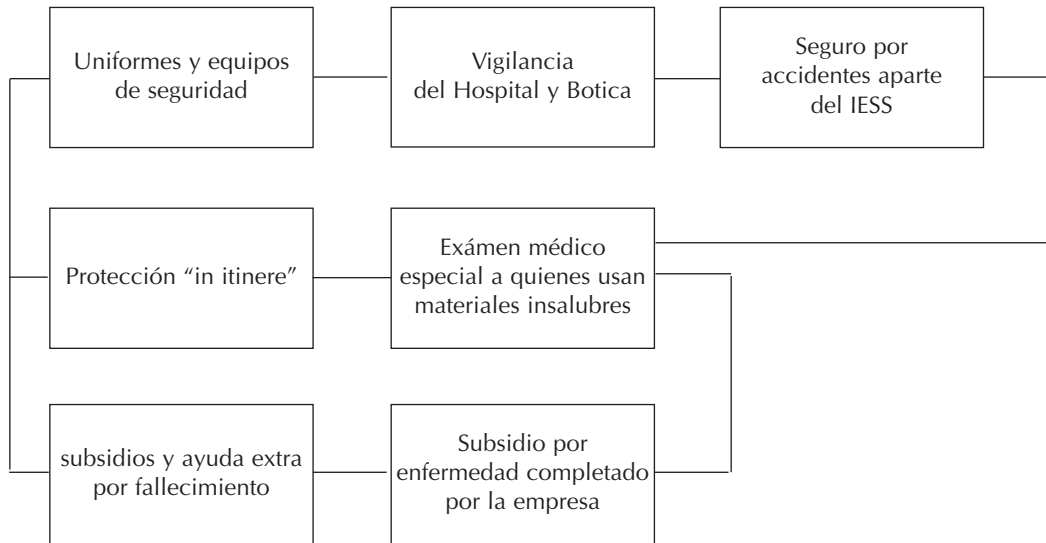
Uniformes y equipos de seguridad

Vigilancia del Hospital y Botica

Seguro por accidentes aparte del IESS

Protección "in itinere"

Exámen médico especial a quienes usan materiales insalubres

subsidios y ayuda extra por fallecimiento

Subsidio por enfermedad completado por la empresa